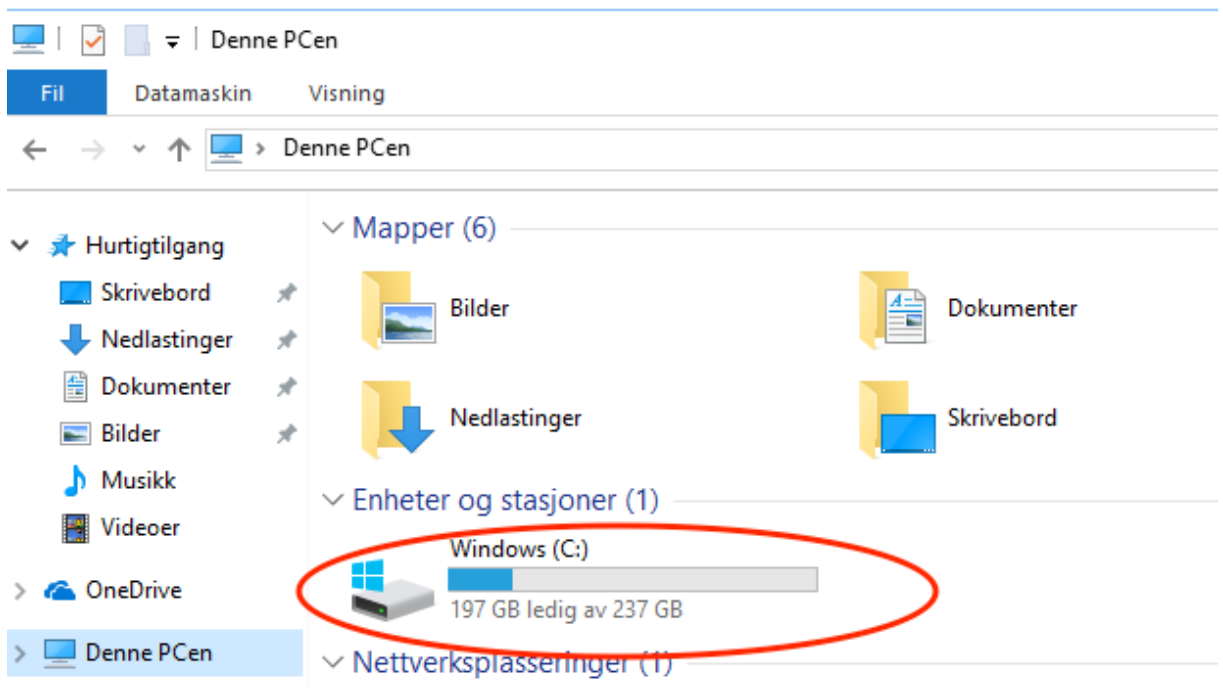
Denne PCen

Fil
Datamaskin
Visning

Denne PCen

Hurtigtilgang
Skrivebord
Nedlastinger
Dokumenter
Bilder
Musikk
Videoer
OneDrive
Denne PCen

Mapper (6)

Bilder
Dokumenter
Nedlastinger
Skrivebord

Enheter og stasjoner (1)

Windows (C:)
197 GB ledig av 237 GB

Nettverksplasseringer (1)